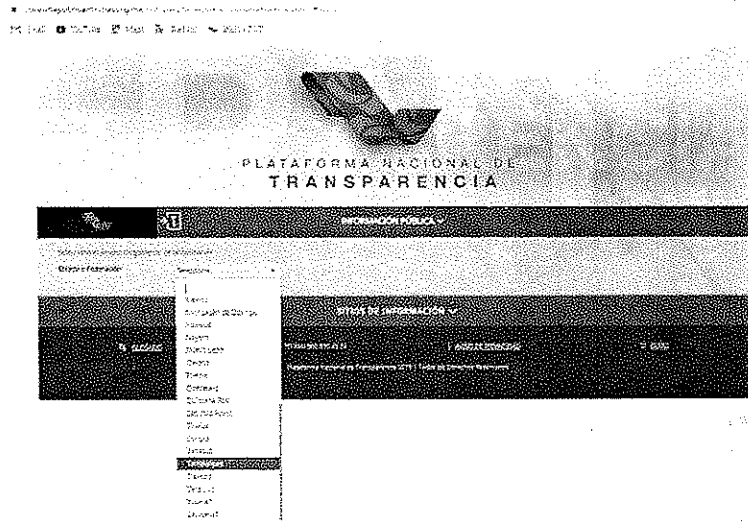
PLATAFORMA NACIONAL DE
TRANSPARENCIA

INFORMACIÓN PÚBLICA

Selecciona el Estado o Federación

Selecciona

Nuevo
Puebla
Querétaro
Quintana Roo
San Luis Potosí
Sinaloa
Sonora
Tabasco
Tamaulipas
Tlaxcala
Veracruz
Yucatán
Zacatecas

SITIOS DE INFORMACIÓN

Plataforma Nacional de Transparencia 2016 | Todos los Derechos Reservados